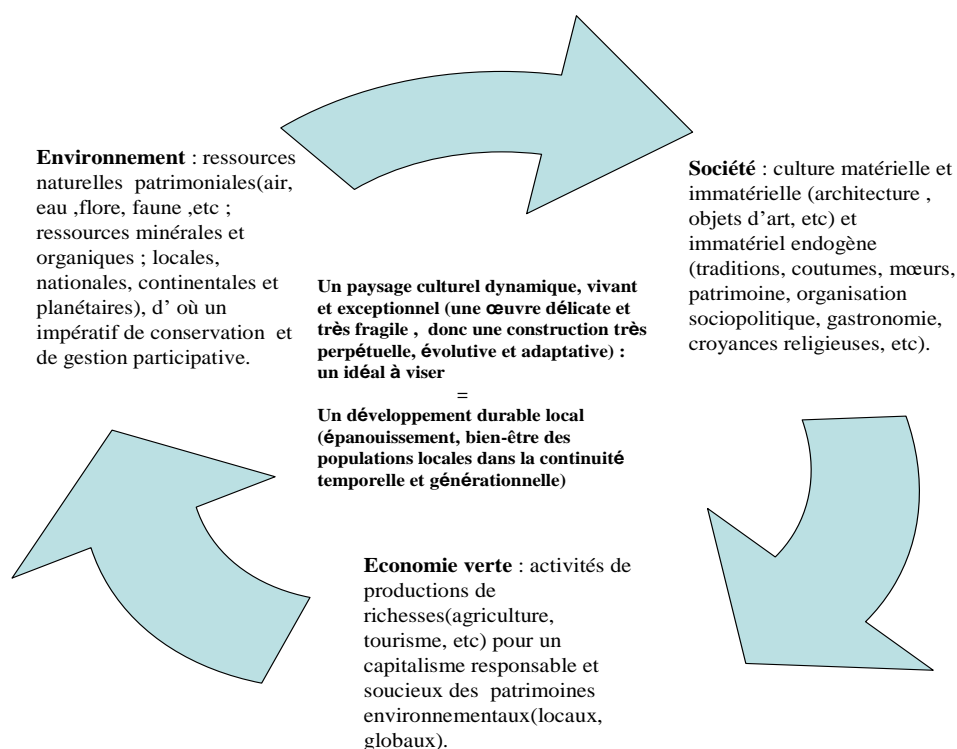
**Environnement** : ressources naturelles patrimoniales(air, eau ,flore, faune ,etc ; ressources minérales et organiques ; locales, nationales, continentales et planétaires), d' où un impératif de conservation et de gestion participative.

**Société** : culture matérielle et immatérielle (architecture , objets d'art, etc) et immatériel endogène (traditions, coutumes, mœurs, patrimoine, organisation sociopolitique, gastronomie, croyances religieuses, etc).

**Un paysage culturel dynamique, vivant et exceptionnel (une œuvre délicate et très fragile , donc une construction très perpétuelle, évolutive et adaptative) : un idéal à viser**
=
**Un développement durable local (épanouissement, bien-être des populations locales dans la continuité temporelle et générationnelle)**

**Economie verte** : activités de productions de richesses(agriculture, tourisme, etc) pour un capitalisme responsable et soucieux des patrimoines environnementaux(locaux, globaux).